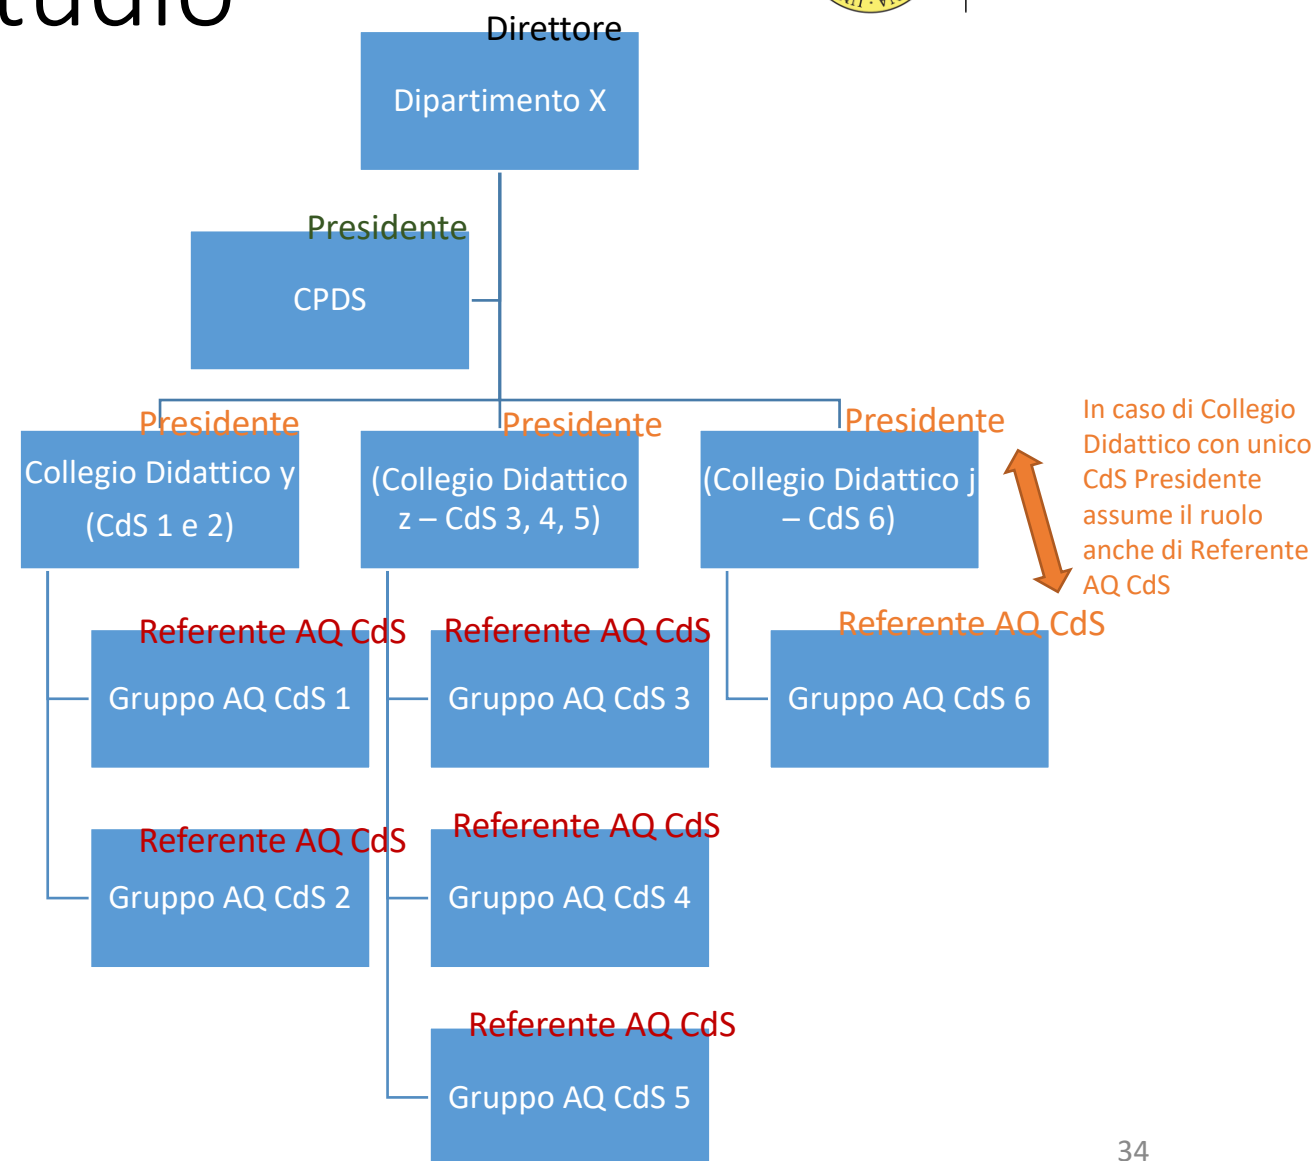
tudio

Direttore

Dipartimento X

Presidente

CPDS

Presidente

Collegio Didattico y (CdS 1 e 2)

Presidente

(Collegio Didattico z – CdS 3, 4, 5)

Presidente

(Collegio Didattico j – CdS 6)

In caso di Collegio Didattico con unico CdS Presidente assume il ruolo anche di Referente AQ CdS

Referente AQ CdS

Gruppo AQ CdS 1

Referente AQ CdS

Gruppo AQ CdS 3

Referente AQ CdS

Gruppo AQ CdS 6

Referente AQ CdS

Gruppo AQ CdS 2

Referente AQ CdS

Gruppo AQ CdS 4

Referente AQ CdS

Gruppo AQ CdS 5

34